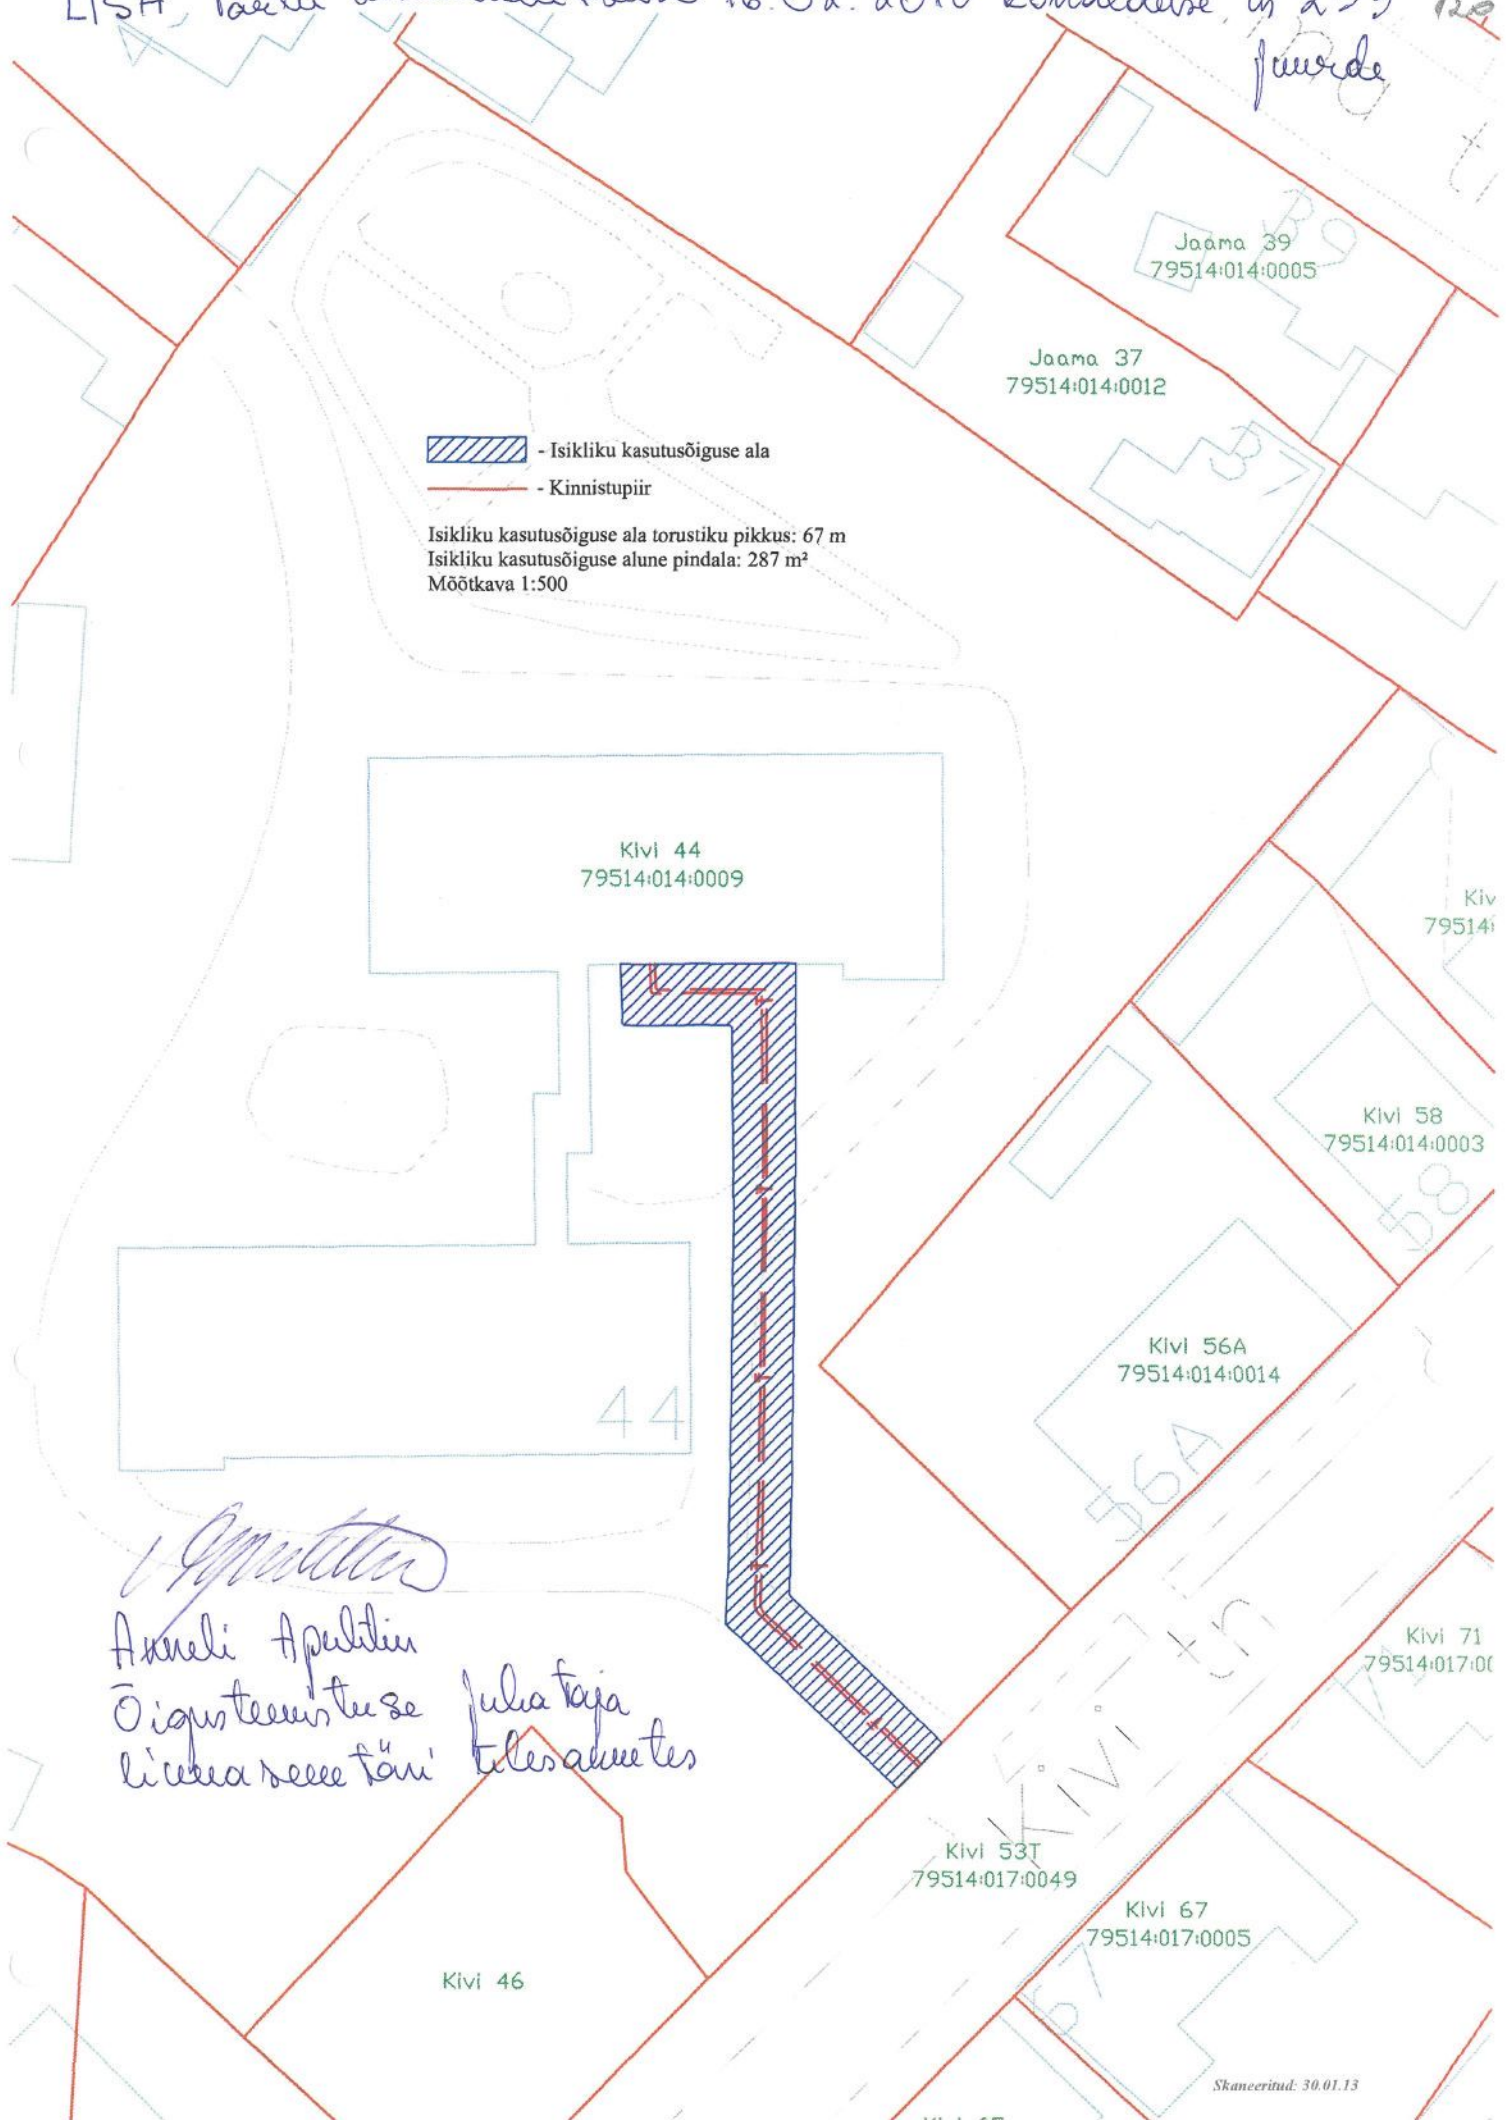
LISA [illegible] 16.01.2013 korralduse nr 2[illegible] juurde 120

Jaama 39
79514:014:0005

Jaama 37
79514:014:0012

- Isikliku kasutusõiguse ala
- Kinnistupiir

Isikliku kasutusõiguse ala torustiku pikkus: 67 m
Isikliku kasutusõiguse alune pindala: 287 m²
Mõõtkava 1:500

Kivi 44
79514:014:0009

Kiv
79514:

Kivi 58
79514:014:0003

Kivi 56A
79514:014:0014

44

56A

58

Anneli Apelitin
Õigusteenistuse juhataja
linnasekretäri ülesannetes

Kivi 71
79514:017:0(

Kivi tn

Kivi 53T
79514:017:0049

Kivi 67
79514:017:0005

Kivi 46

Skaneeritud: 30.01.13